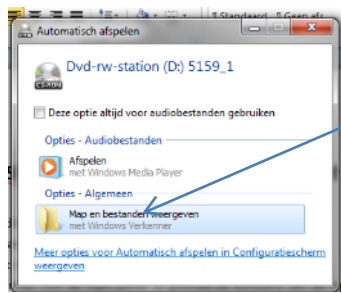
¶ Standaard ¶ Geen afs

Automatisch afspelen

CD-ROM

Dvd-rw-station (D:) 5159_1

Deze optie altijd voor audiobestanden gebruiken

Opties - Audiobestanden

Afspelen
met Windows Media Player

Opties - Algemeen

Map en bestanden weergeven
met Windows Verkenner

Meer opties voor Automatisch afspelen in Configuratiescherm weergeven